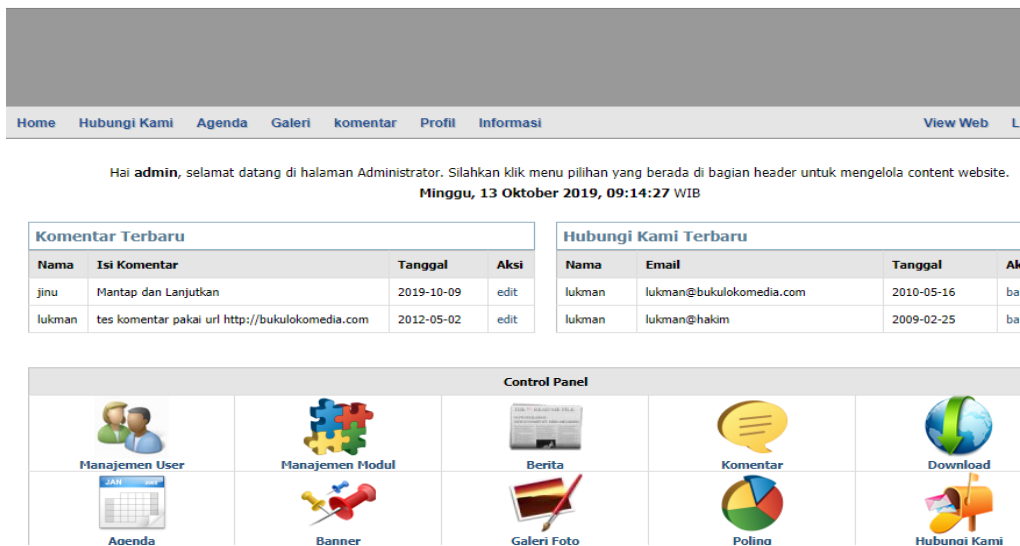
Home Hubungi Kami Agenda Galeri komentar Profil Informasi View Web L

Hai **admin**, selamat datang di halaman Administrator. Silahkan klik menu pilihan yang berada di bagian header untuk mengelola content website.
**Minggu, 13 Oktober 2019, 09:14:27** WIB

Komentar Terbaru

| Nama | Isi Komentar | Tanggal | Aksi |
|---|---|---|---|
| jinu | Mantap dan Lanjutkan | 2019-10-09 | edit |
| lukman | tes komentar pakai url http://bukulokomedia.com | 2012-05-02 | edit |

Hubungi Kami Terbaru

| Nama | Email | Tanggal | Ak |
|---|---|---|---|
| lukman | lukman@bukulokomedia.com | 2010-05-16 | ba |
| lukman | lukman@hakim | 2009-02-25 | ba |

Control Panel

Manajemen User
Manajemen Modul
Berita
Komentar
Download
JAN
Agenda
Banner
Galeri Foto
Poling
Hubungi Kami